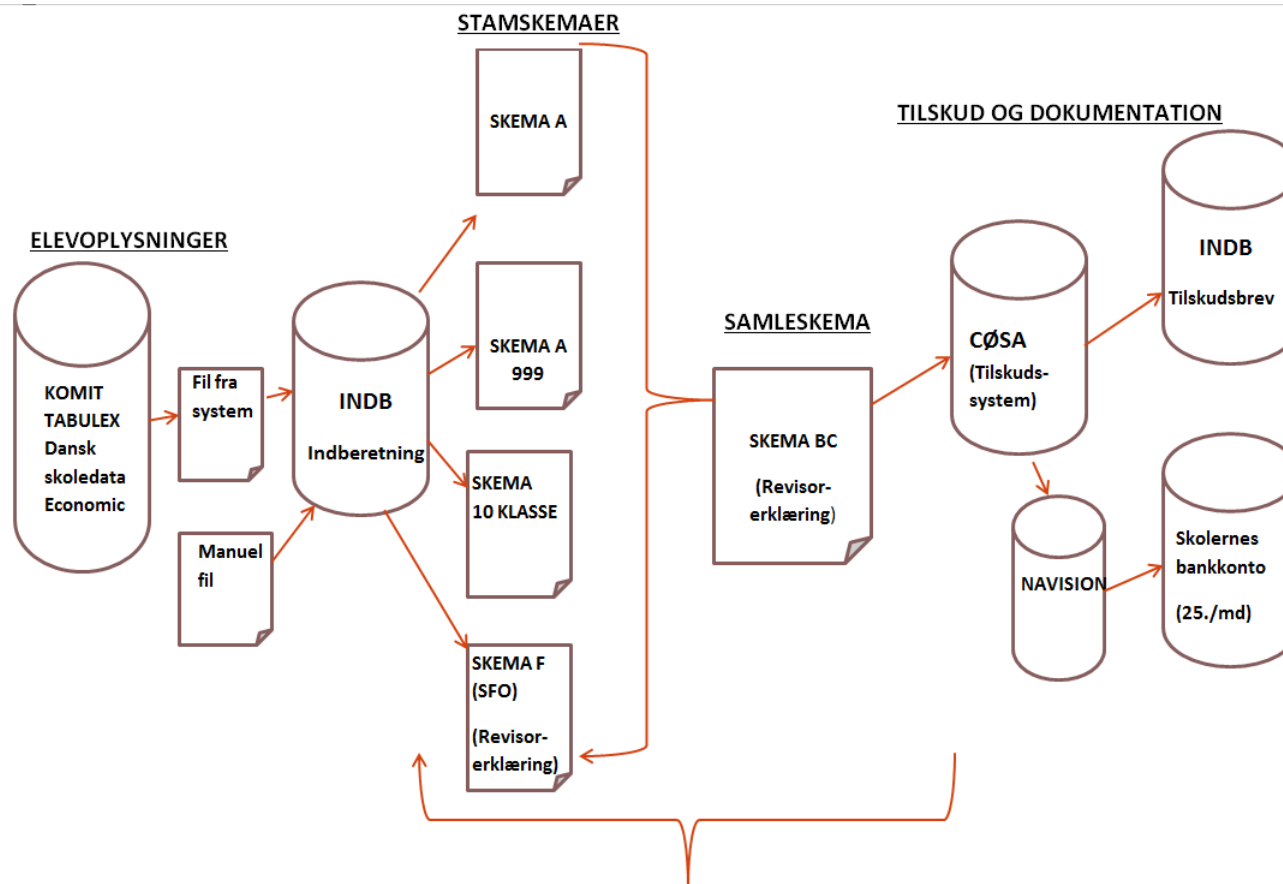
STAMSKEMAER

SKEMA A

TILSKUD OG DOKUMENTATION

INDB

Tilskudsbrev

ELEVOPLYSNINGER

SKEMA A 999

SAMLESKEMA

CØSA (Tilskuds-system)

KOMIT TABULEX Dansk skoledata Economic

Fil fra system

INDB

Indberetning

SKEMA BC

(Revisor-erklæring)

SKEMA 10 KLASSE

Manuel fil

NAVISION

Skolernes bankkonto

(25./md)

SKEMA F (SFO)

(Revisor-erklæring)